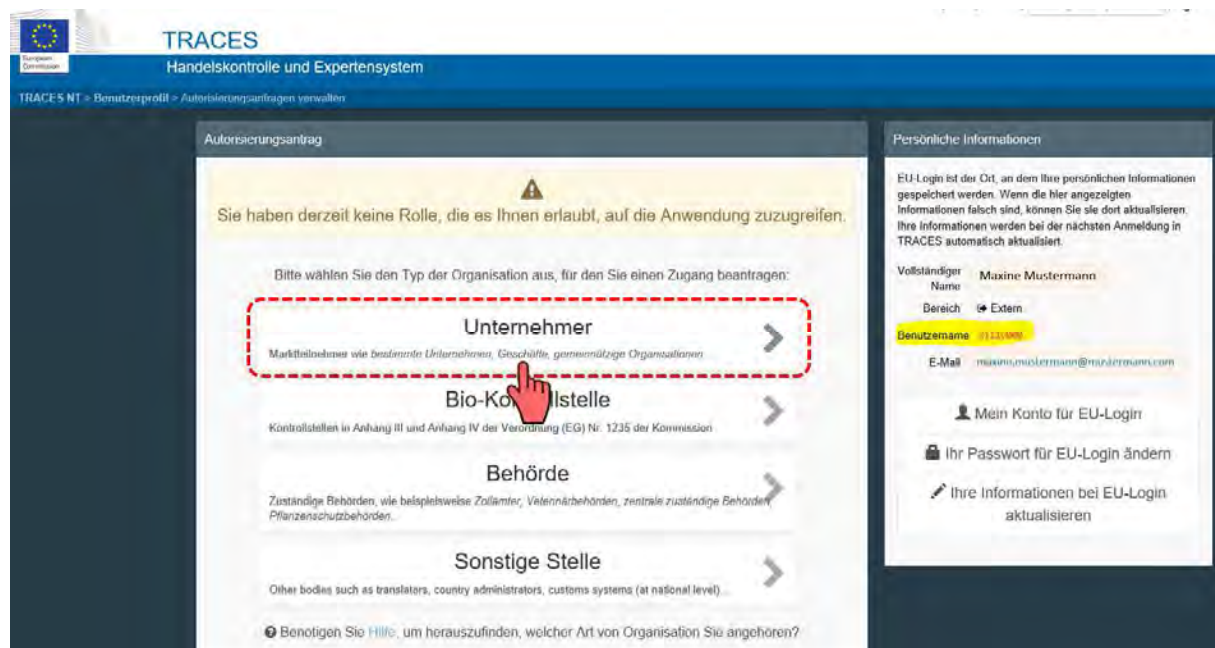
European Commission

TRACES

Handelskontrolle und Expertensystem

TRACES NT > Benutzerprofil > Autorisierungsanfragen verwalten

Autorisierungsantrag

Sie haben derzeit keine Rolle, die es Ihnen erlaubt, auf die Anwendung zuzugreifen.

Bitte wählen Sie den Typ der Organisation aus, für den Sie einen Zugang beantragen:

Unternehmer

Marktteilnehmer wie bestimmte Unternehmen, Geschäfte, gemeinnützige Organisationen

Bio-Ko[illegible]llstelle

Kontrollstellen in Anhang III und Anhang IV der Verordnung (EG) Nr. 1235 der Kommission

Behörde

Zuständige Behörden, wie beispielsweise Zollämter, Veterinärbehörden, zentrale zuständige Behörden, Pflanzenschutzbehörden...

Sonstige Stelle

Other bodies such as translators, country administrators, customs systems (at national level)...

Benötigen Sie Hilfe, um herauszufinden, welcher Art von Organisation Sie angehören?

Persönliche Informationen

EU-Login ist der Ort, an dem Ihre persönlichen Informationen gespeichert werden. Wenn die hier angezeigten Informationen falsch sind, können Sie sie dort aktualisieren. Ihre Informationen werden bei der nächsten Anmeldung in TRACES automatisch aktualisiert.

Vollständiger Name Maxine Mustermann

Bereich Extern

Benutzername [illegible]

E-Mail maxine.mustermann@mustermann.com

Mein Konto für EU-Login

Ihr Passwort für EU-Login ändern

Ihre Informationen bei EU-Login aktualisieren